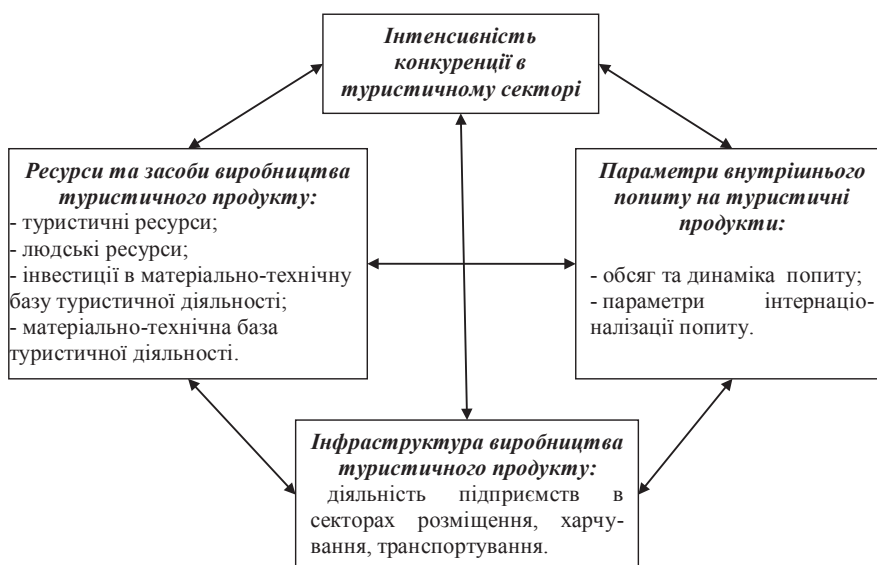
Інтенсивність конкуренції в туристичному секторі

Ресурси та засоби виробництва туристичного продукту:
- туристичні ресурси;
- людські ресурси;
- інвестиції в матеріально-технічну базу туристичної діяльності;
- матеріально-технічна база туристичної діяльності.

Параметри внутрішнього попиту на туристичні продукти:
- обсяг та динаміка попиту;
- параметри інтернаціоналізації попиту.

Інфраструктура виробництва туристичного продукту:
діяльність підприємств в секторах розміщення, харчування, транспортування.